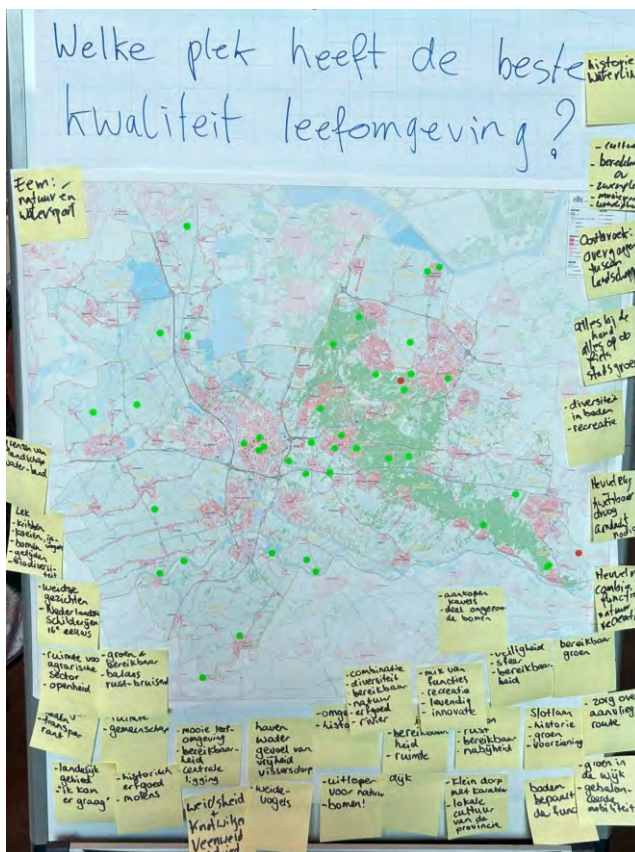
Welke plek heeft de beste kwaliteit leefomgeving?

historie waterlin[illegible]

- cultuu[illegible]
- bereikb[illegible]
- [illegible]
- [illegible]

Eem:
natuur en water pret

Oostbroek:
overgang tussen landschap

alles bij de hand
alles op de fiets
stads groen

- diversiteit in boden
- recreatie

Heuvelrug
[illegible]
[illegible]
aandacht
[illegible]

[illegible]
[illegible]
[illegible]
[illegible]

Heuvelr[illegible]
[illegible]
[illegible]
natuur
recreatie

Lek
- knikken
- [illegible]
- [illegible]
- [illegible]

- weidse gezichten
- Nederlandse Schilderijen 16e eeuws

- ruimte voor agrarische sector
- openheid

- groen & bereikbaar
- balans rust-bruisend

- aankopen kavels
- deel ongerept
- de bomen

- veiligheid
- sfeer
- bereikbaarheid

bereikbaar groen

- combinatie
- diversiteit
- bereikbaar
- natuur
- erfgoed
- rivier

- mix van functies
- recreatie
- levendig
- innovatie

- omge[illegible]
- histo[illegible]

- bereikbaarheid
- ruimte

- rust
- bereikbaar
- nabijheid

Slotlaan
- historie
- groen
- voorziening

- zorg over aanvlieg route

- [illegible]
- transparant

- ruimte
- gemeenschap

- mooie leefomgeving
- bereikbaarheid
- centrale ligging

haven
water
gevoel van vrijheid
vissersdorp

- landelijk gebied
- ik kom er graag

- historisch erfgoed
- molens

Weidsheid + Kwaliteit Veenweid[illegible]

- weide-vogels

- uitloper voor natuur
- bomen!

dijk

- klein dorp met karakter
- lokale cultuur van de provincie

bodem bepaalt de functie

- groen in de wijk
- gehalonceerde mobiliteit